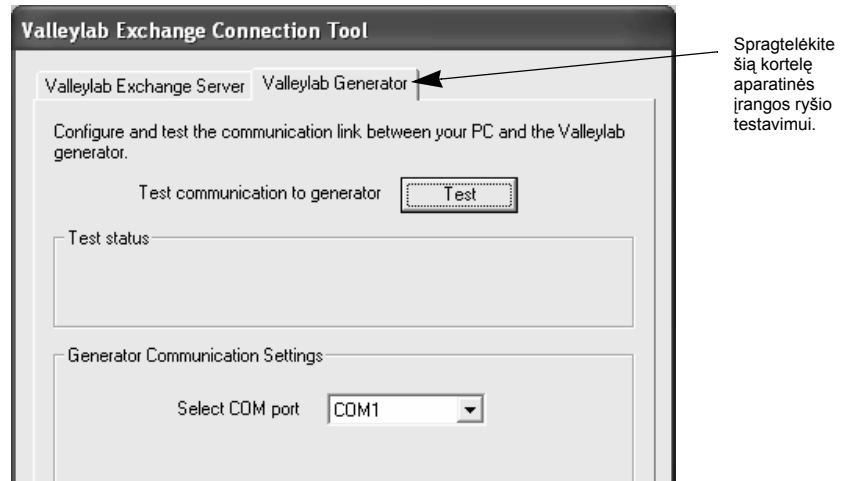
Valleylab Exchange Connection Tool

Valleylab Exchange Server Valleylab Generator

Spragtelėkite šią kortelę aparatinės įrangos ryšio testavimui.

Configure and test the communication link between your PC and the Valleylab generator.

Test communication to generator Test

Test status

Generator Communication Settings

Select COM port COM1